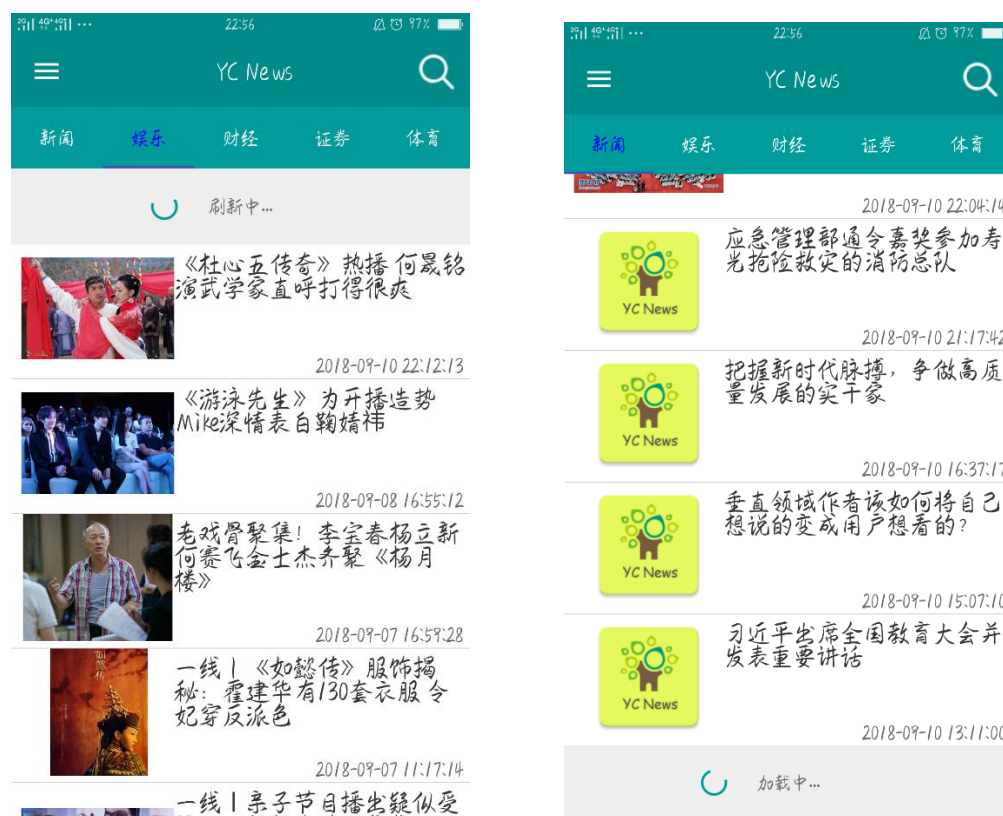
22:56 97%

YC News

新闻 娱乐 财经 证券 体育

刷新中...

《杜心五传奇》热播 何晟铭演武学家直呼打得很爽

2018-09-10 22:12:13

《游泳先生》为开播造势 Mike深情表白鞠婧祎

2018-09-08 16:55:12

老戏骨聚集！李宝春杨立新何赛飞金士杰齐聚《杨月楼》

2018-09-07 16:59:28

一线丨《如懿传》服饰揭秘：霍建华有130套衣服 令妃穿反派色

2018-09-07 11:17:14

一线丨亲子节目播出疑似受

22:56 97%

YC News

新闻 娱乐 财经 证券 体育

2018-09-10 22:04:14

YC News

应急管理部通令嘉奖参加寿光抢险救灾的消防总队

2018-09-10 21:17:42

YC News

把握新时代脉搏，争做高质量发展的实干家

2018-09-10 16:37:17

YC News

垂直领域作者该如何将自己想说的变成用户想看的？

2018-09-10 15:07:10

YC News

习近平出席全国教育大会并发表重要讲话

2018-09-10 13:11:00

加载中...